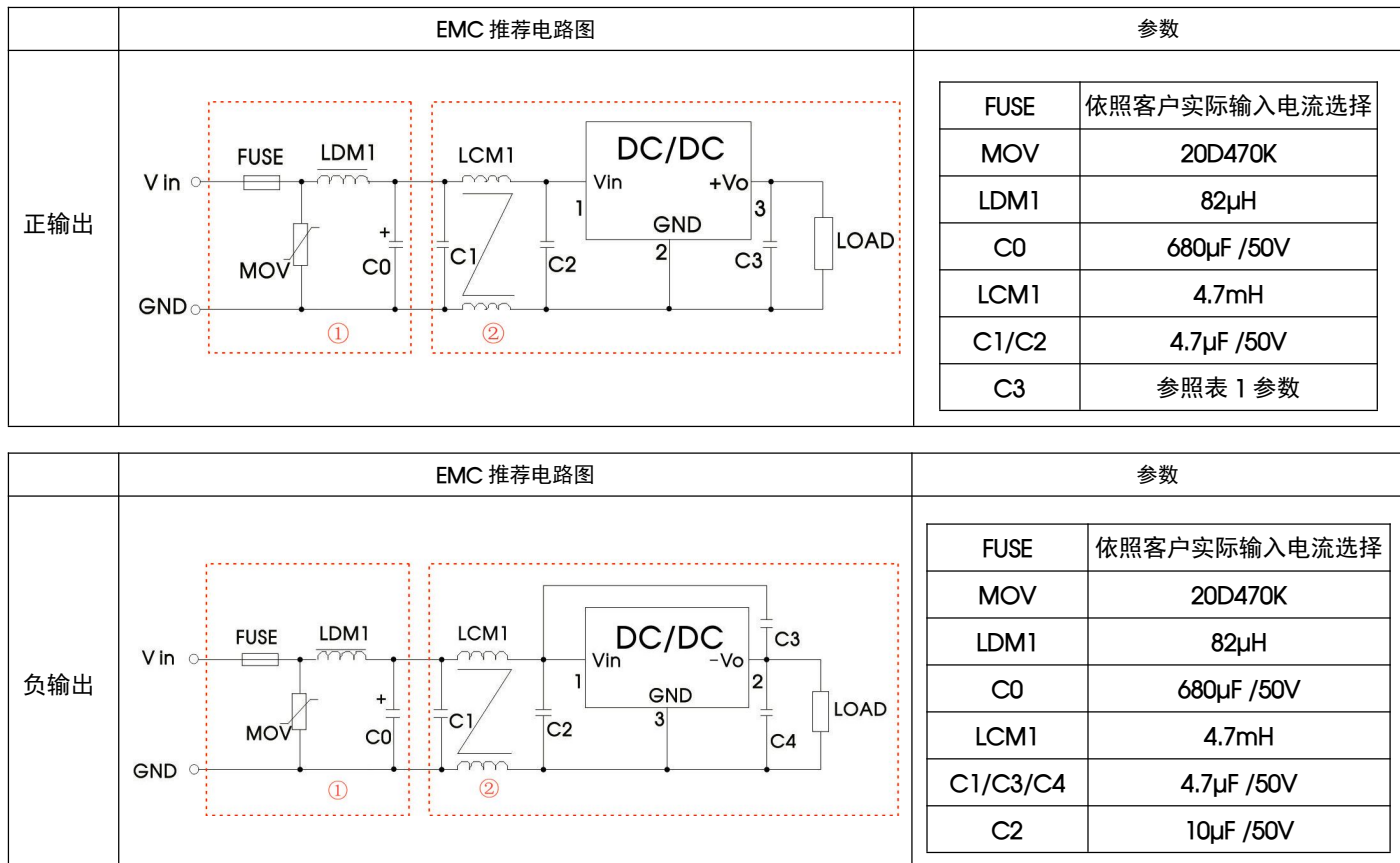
|  | EMC 推荐电路图 | 参数 |
|---|---|---|
| 正输出 | V in, FUSE, LDM1, MOV, +, C0, GND, ①, LCM1, C1, C2, ②, DC/DC, Vin, +Vo, 1, GND, 2, 3, C3, LOAD | |

| FUSE | 依照客户实际输入电流选择 |
|---|---|
| MOV | 20D470K |
| LDM1 | 82μH |
| C0 | 680μF /50V |
| LCM1 | 4.7mH |
| C1/C2 | 4.7μF /50V |
| C3 | 参照表 1 参数 |

|  | EMC 推荐电路图 | 参数 |
|---|---|---|
| 负输出 | V in, FUSE, LDM1, MOV, +, C0, GND, ①, LCM1, C1, C2, ②, DC/DC, Vin, -Vo, C3, 1, 2, GND, 3, C4, LOAD | |

| FUSE | 依照客户实际输入电流选择 |
|---|---|
| MOV | 20D470K |
| LDM1 | 82μH |
| C0 | 680μF /50V |
| LCM1 | 4.7mH |
| C1/C3/C4 | 4.7μF /50V |
| C2 | 10μF /50V |